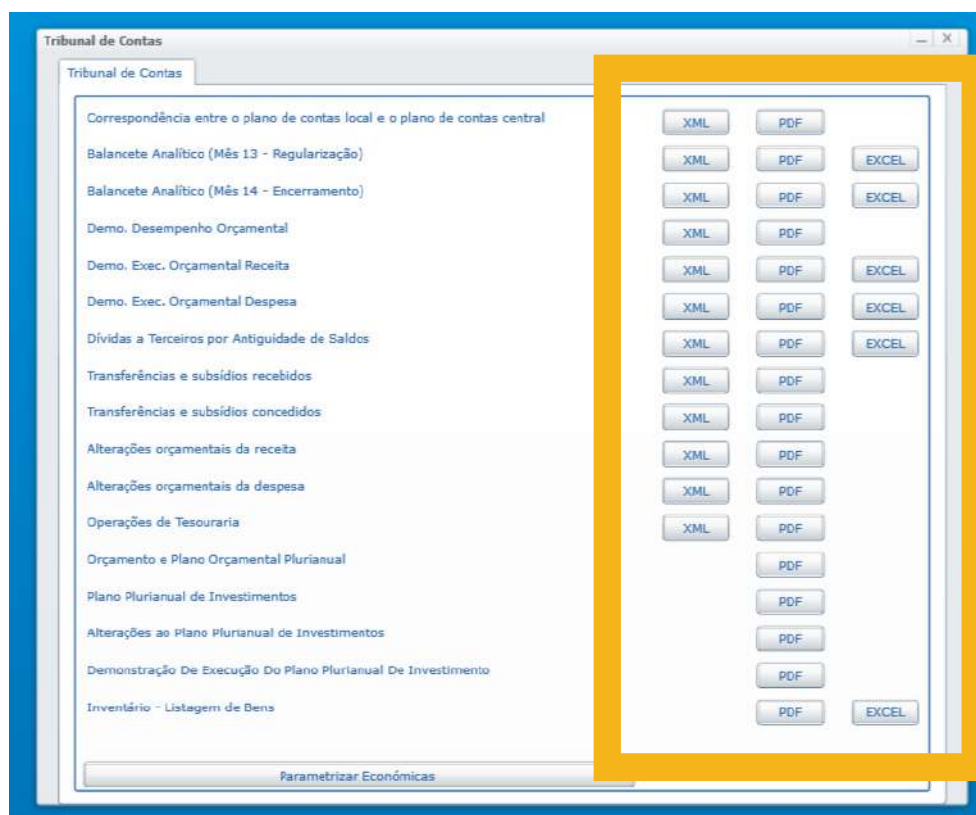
Tribunal de Contas

Tribunal de Contas

| | | | |
|---|---|---|---|
| Correspondência entre o plano de contas local e o plano de contas central | XML | PDF | |
| Balancete Analítico (Mês 13 - Regularização) | XML | PDF | EXCEL |
| Balancete Analítico (Mês 14 - Encerramento) | XML | PDF | EXCEL |
| Demo. Desempenho Orçamental | XML | PDF | |
| Demo. Exec. Orçamental Receita | XML | PDF | EXCEL |
| Demo. Exec. Orçamental Despesa | XML | PDF | EXCEL |
| Dívidas a Terceiros por Antiguidade de Saldos | XML | PDF | EXCEL |
| Transferências e subsídios recebidos | XML | PDF | |
| Transferências e subsídios concedidos | XML | PDF | |
| Alterações orçamentais da receita | XML | PDF | |
| Alterações orçamentais da despesa | XML | PDF | |
| Operações de Tesouraria | XML | PDF | |
| Orçamento e Plano Orçamental Plurianual | | PDF | |
| Plano Plurianual de Investimentos | | PDF | |
| Alterações ao Plano Plurianual de Investimentos | | PDF | |
| Demonstração De Execução Do Plano Plurianual De Investimento | | PDF | |
| Inventário - Listagem de Bens | | PDF | EXCEL |

Parametrizar Económicas